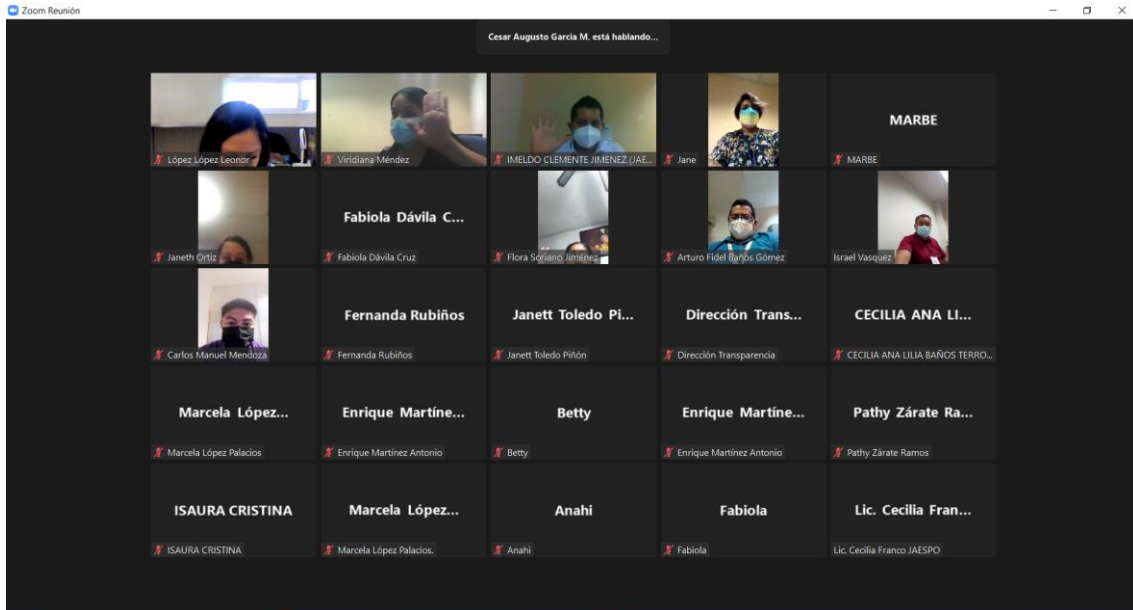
Zoom Reunión

Cesar Augusto Garcia M. está hablando...

López López Leonor

Viridiana Méndez

IMELDO CLEMENTE JIMENEZ (JAE...

Jane

MARBE

MARBE

Janeth Ortiz

Fabiola Dávila C...

Fabiola Dávila Cruz

Flora Soriano Jiménez

Arturo Fidel Baños Gómez

Israel Vasquez

Carlos Manuel Mendoza

Fernanda Rubiños

Fernanda Rubiños

Janett Toledo Pi...

Janett Toledo Piñón

Dirección Trans...

Dirección Transparencia

CECILIA ANA LI...

CECILIA ANA LILIA BAÑOS TERRO...

Marcela López...

Marcela López Palacios

Enrique Martíne...

Enrique Martínez Antonio

Betty

Betty

Enrique Martíne...

Enrique Martínez Antonio

Pathy Zárate Ra...

Pathy Zárate Ramos

ISAURA CRISTINA

ISAURA CRISTINA

Marcela López...

Marcela López Palacios.

Anahi

Anahi

Fabiola

Fabiola

Lic. Cecilia Fran...

Lic. Cecilia Franco JAESPO